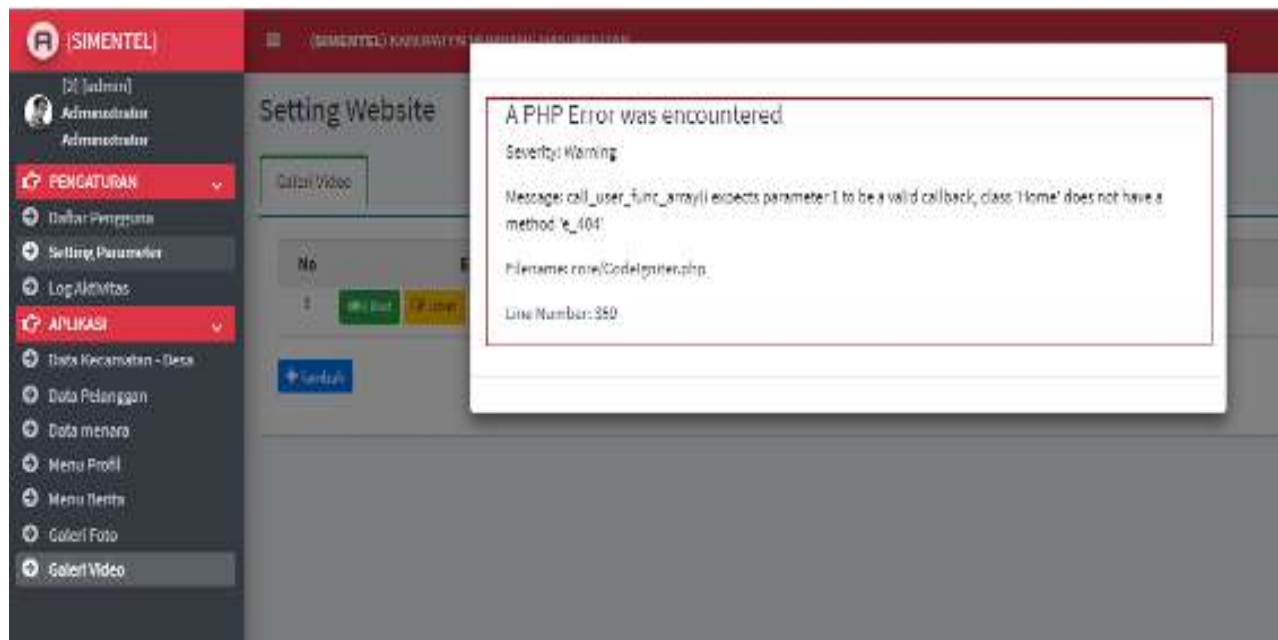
|SIMENTEL|

[2] [admin]
Administrator
Administrator

PENGATURAN
Daftar Pengguna
Setting Parameter
Log Aktivitas
APLIKASI
Data Kecamatan - Desa
Data Pelanggan
Data menara
Menu Profil
Menu Berita
Galeri Foto
Galeri Video

|SIMENTEL| KABUPATEN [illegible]

Setting Website

Galeri Video

No
1
Edit
Hapus

Tambah

A PHP Error was encountered

Severity: Warning

Message: call_user_func_array() expects parameter 1 to be a valid callback, class 'Home' does not have a method 'e_404'

Filename: core/CodeIgniter.php

Line Number: 359